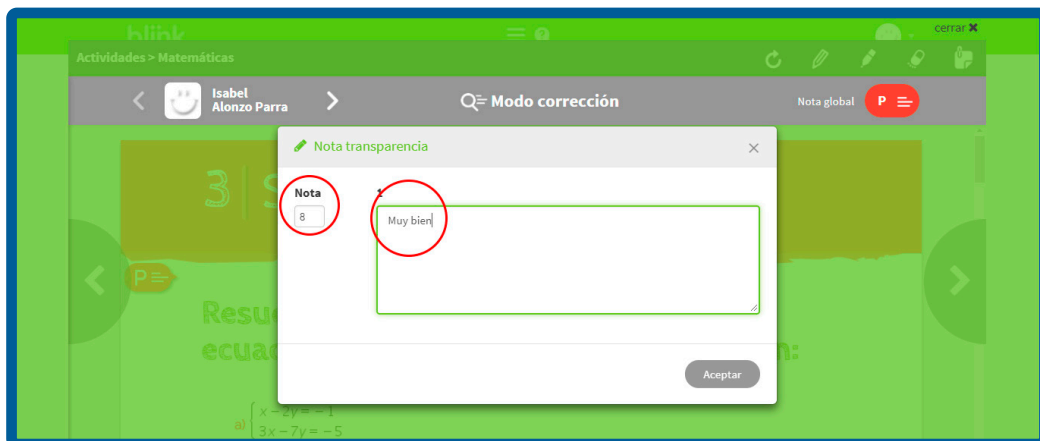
blink

cerrar ✖

Actividades > Matemáticas

Isabel
Alonzo Parra

Modo corrección

Nota global P

Nota transparencia

Nota
8

1

Muy bien

Aceptar

3 S

P

Resu
ecuac

n:

a) $\begin{cases} x-2y=-1 \\ 3x-7y=-5 \end{cases}$